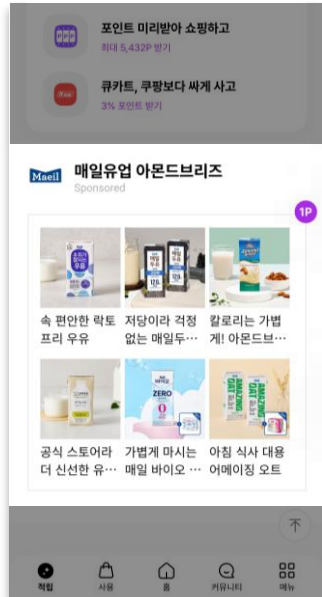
포인트 미리받아 쇼핑하고
최대 5,432P 받기

큐카트, 쿠팡보다 싸게 사고
3% 포인트 받기

Maeil 매일유업 아몬드브리즈
Sponsored

1P

속 편안한 락토프리 우유

저당이라 걱정없는 매일두…

칼로리는 가볍게! 아몬드브…

공식 스토어라 더 신선한 유…

가볍게 마시는 매일 바이오 …

아침 식사 대용 어메이징 오트

적립 사용 홈 커뮤니티 메뉴